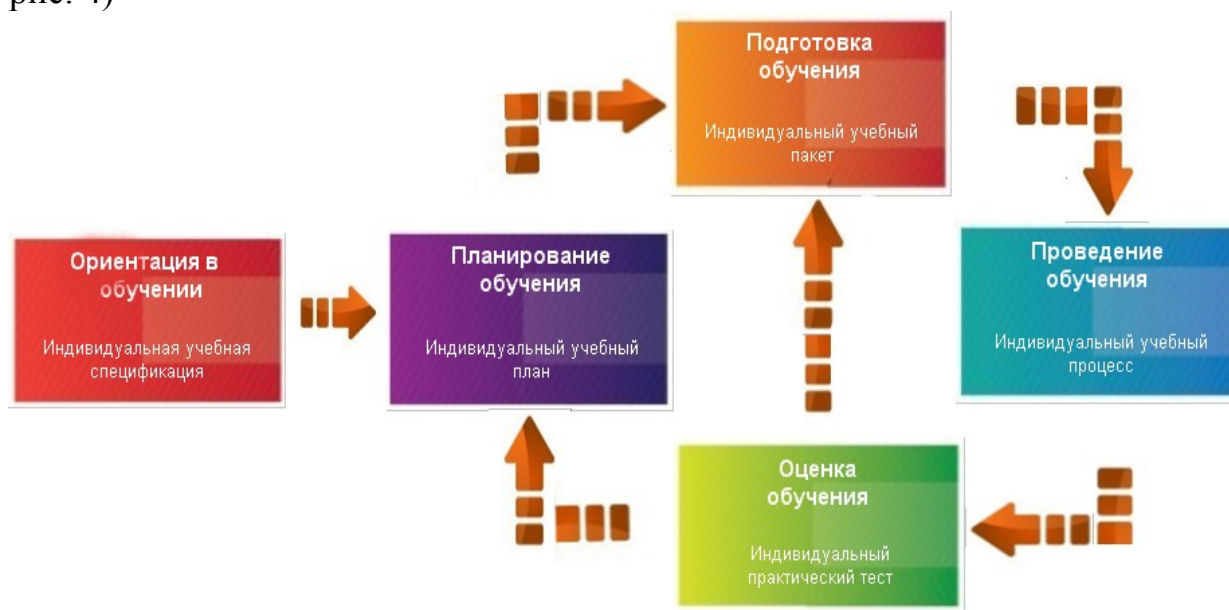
рис. 4)

Подготовка обучения

Индивидуальный учебный пакет

Ориентация в обучении

Индивидуальная учебная спецификация

Планирование обучения

Индивидуальный учебный план

Проведение обучения

Индивидуальный учебный процесс

Оценка обучения

Индивидуальный практический тест